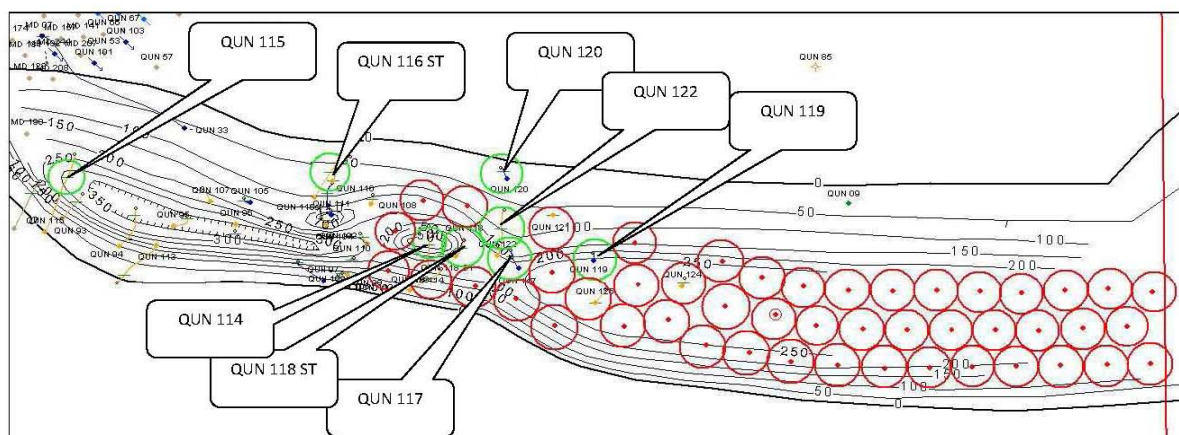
QUN 115

QUN 116 ST

QUN 120

QUN 122

QUN 119

QUN 114

QUN 118 ST

QUN 117

QUN 67
MD 180
QUN 103
QUN 53
QUN 101
QUN 57
MD 208
QUN 85
MD 190
150
100
QUN 33
250
200
QUN 110
QUN 120
QUN 09
350
QUN 107
QUN 105
QUN 108
QUN 121
100
50
300
250
QUN 95
QUN 96
QUN 116
QUN 93
QUN 94
QUN 113
QUN 110
QUN 123
200
QUN 119
150
100
200
QUN 124
QUN 126
250
200
150
100
50
0